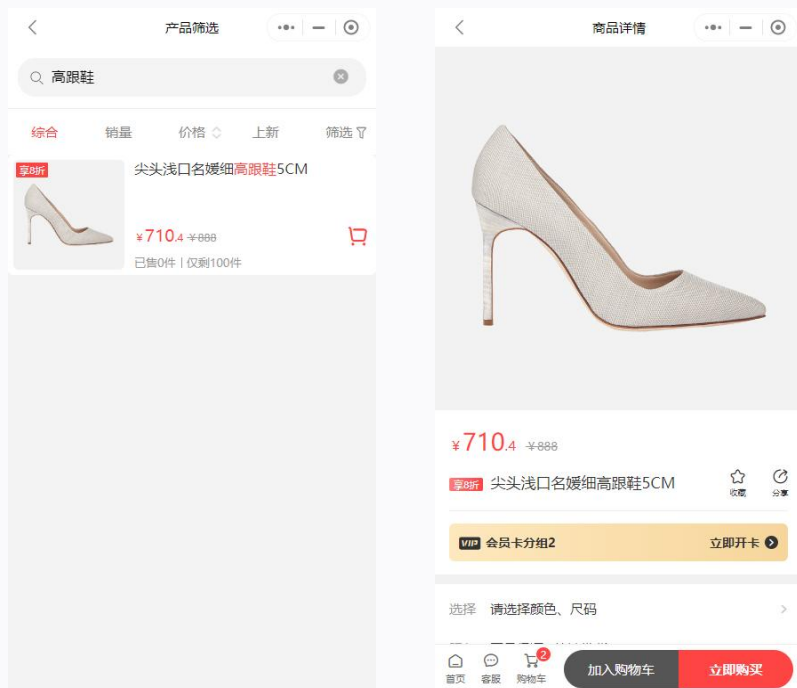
产品筛选

高跟鞋

综合 销量 价格 上新 筛选

享8折

尖头浅口名媛细高跟鞋5CM

¥710.4 ¥888

已售0件 | 仅剩100件

商品详情

¥710.4 ¥888

享8折 尖头浅口名媛细高跟鞋5CM

收藏 分享

VIP 会员卡分组2 立即开卡

选择 请选择颜色、尺码

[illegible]

首页 客服 购物车 2 加入购物车 立即购买